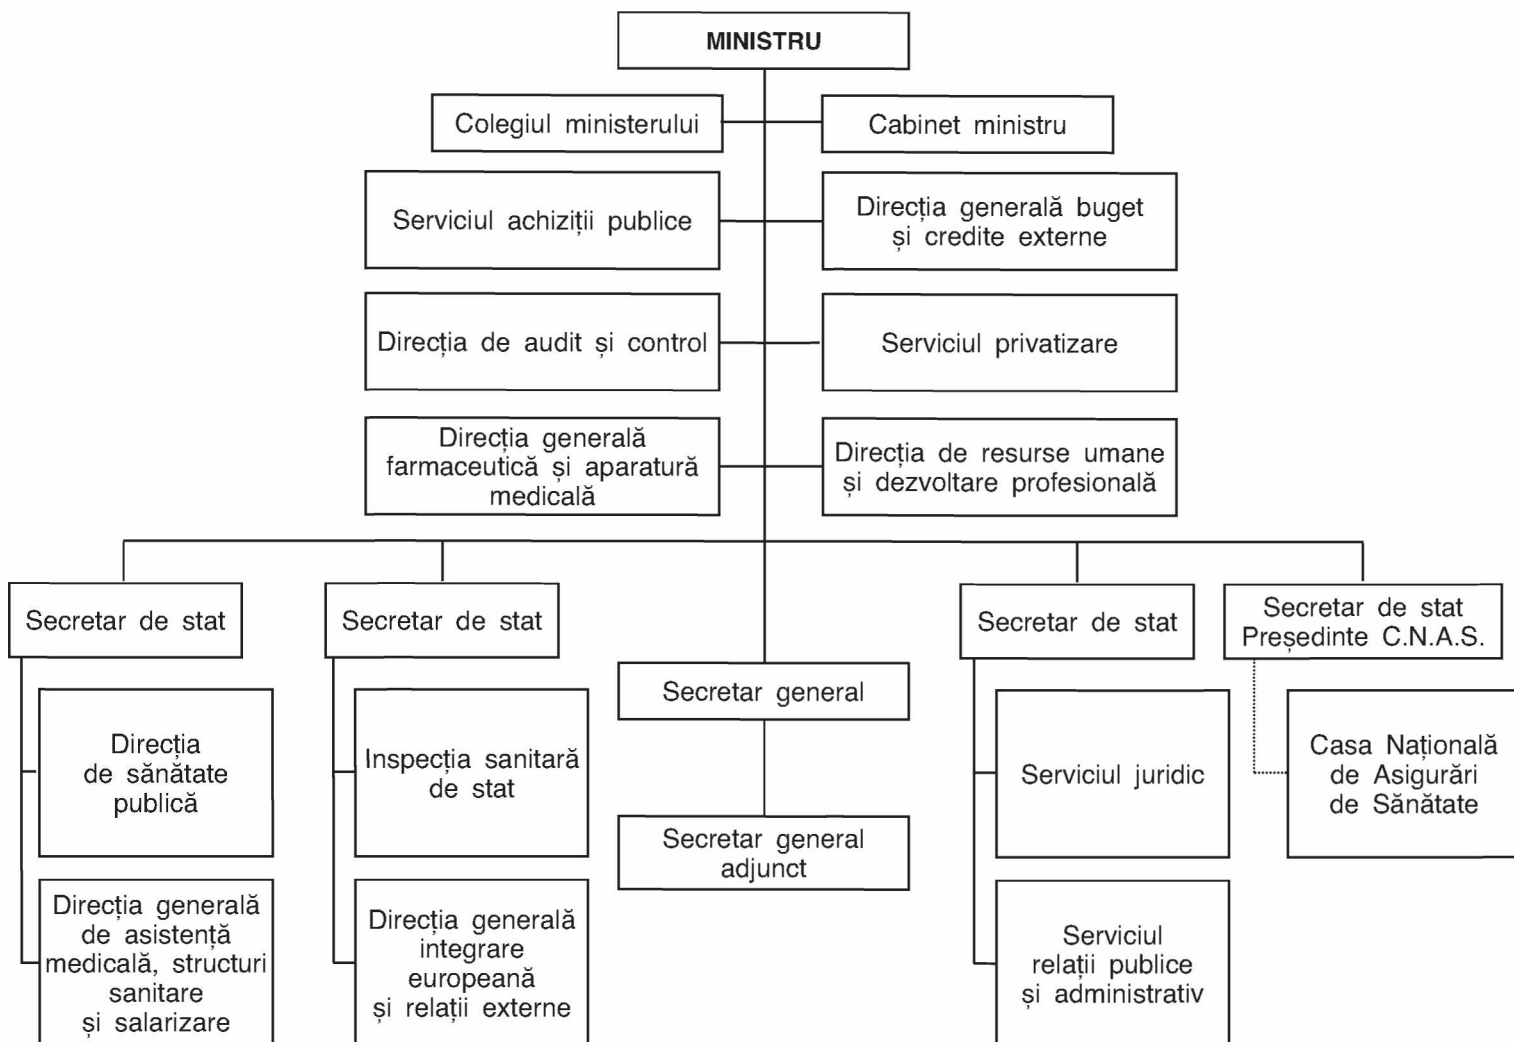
MINISTRU

Colegiul ministerului

Cabinet ministru

Serviciul achiziții publice

Direcția generală buget și credite externe

Direcția de audit și control

Serviciul privatizare

Direcția generală farmaceutică și aparatură medicală

Direcția de resurse umane și dezvoltare profesională

Secretar de stat

Direcția de sănătate publică

Direcția generală de asistență medicală, structuri sanitare și salarizare

Secretar de stat

Inspecția sanitară de stat

Direcția generală integrare europeană și relații externe

Secretar general

Secretar general adjunct

Secretar de stat

Serviciul juridic

Serviciul relații publice și administrativ

Secretar de stat Președinte C.N.A.S.

Casa Națională de Asigurări de Sănătate